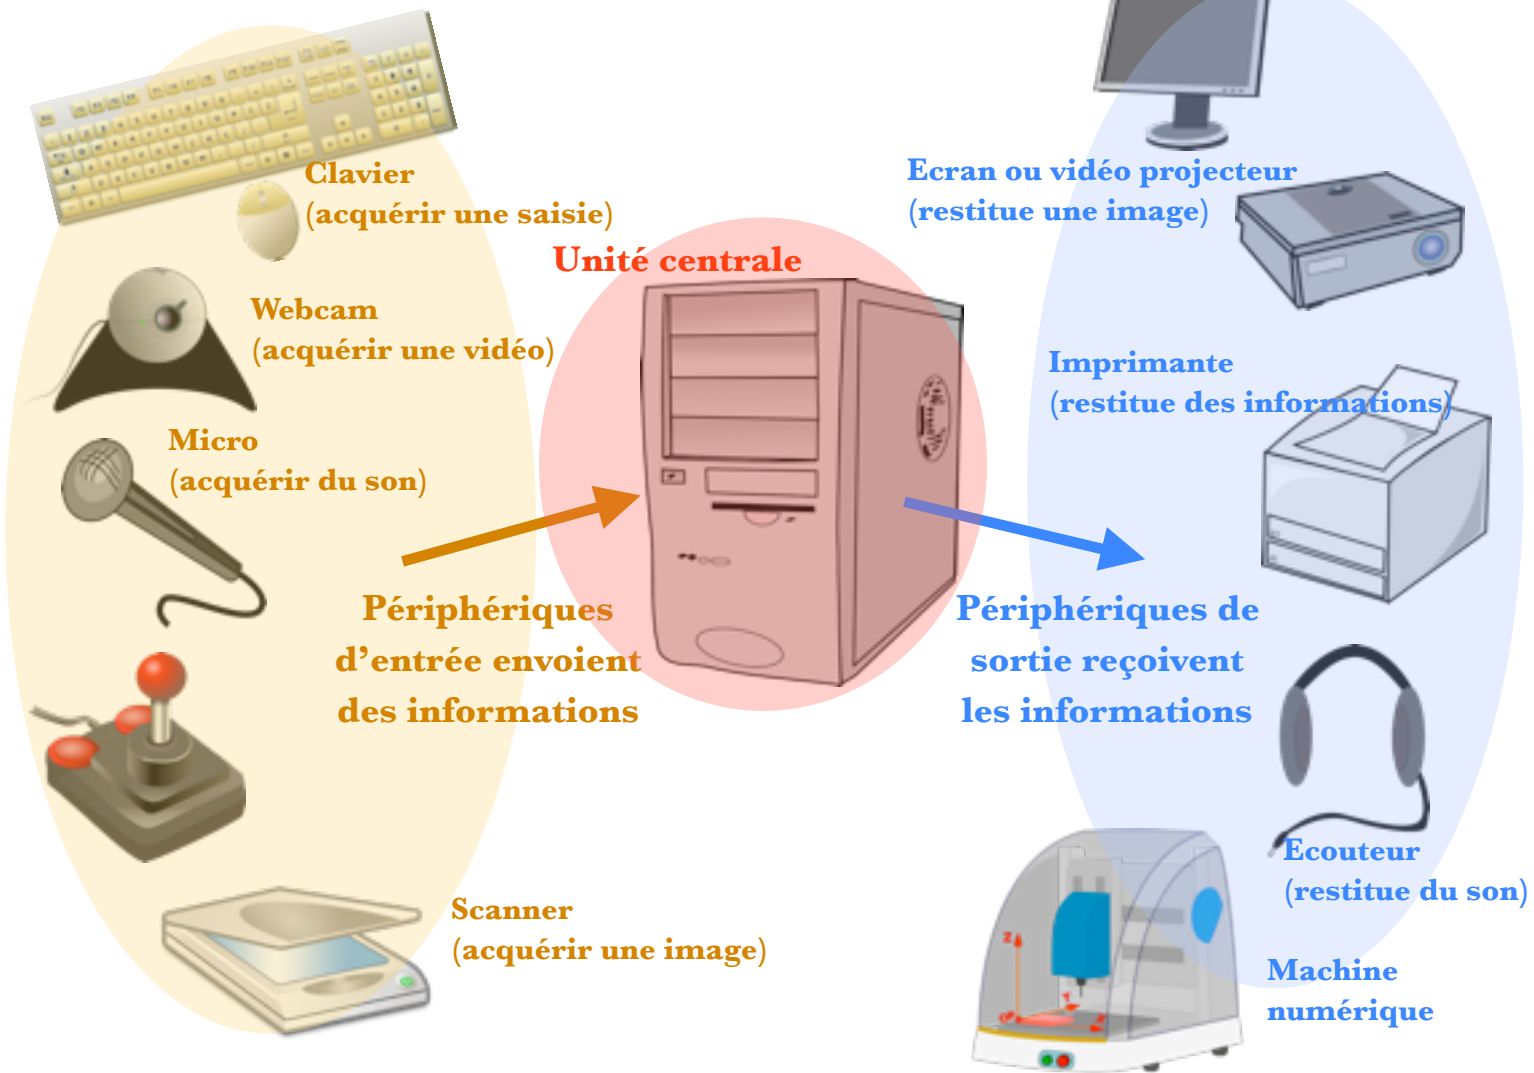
Clavier
(acquérir une saisie)

Webcam
(acquérir une vidéo)

Micro
(acquérir du son)

Scanner
(acquérir une image)

Unité centrale

Périphériques d'entrée envoient des informations

Ecran ou vidéo projecteur
(restitue une image)

Imprimante
(restitue des informations)

Périphériques de sortie reçoivent les informations

Ecouteur
(restitue du son)

Machine numérique